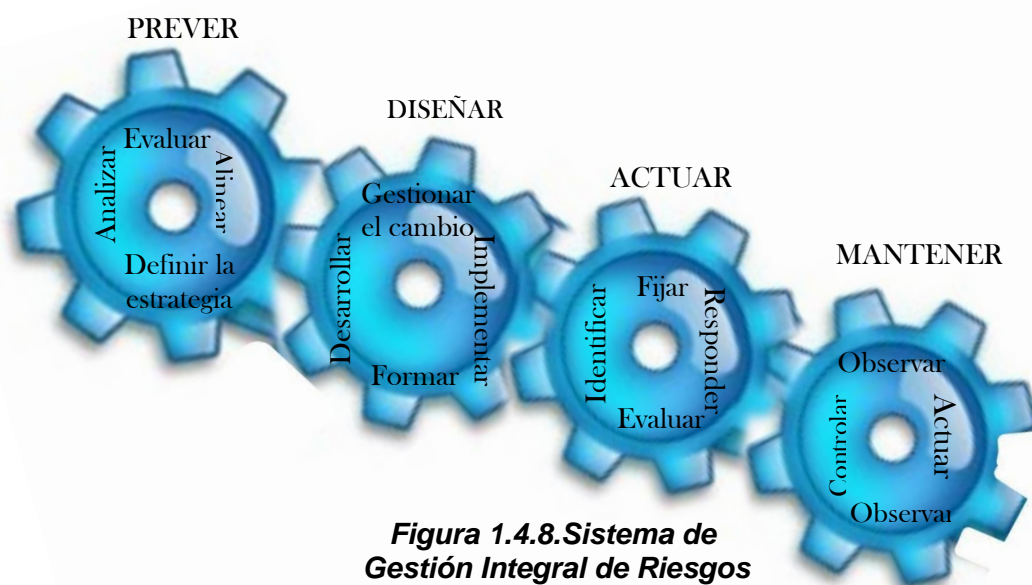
PREVER

Evaluar
Analizar
Alinear
Definir la estrategia

DISEÑAR

Gestionar el cambio
Desarrollar
Implementar
Formar

ACTUAR

Fijar
Identificar
Responder
Evaluar

MANTENER

Observar
Controlar
Actuar
Observar

Figura 1.4.8.Sistema de Gestión Integral de Riesgos